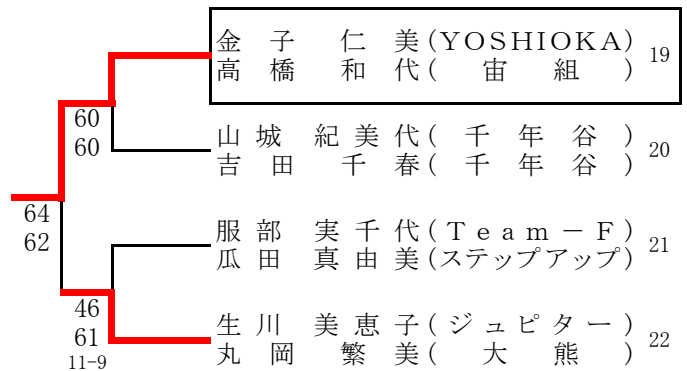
金子　仁美(YOSHIOKA) 19
高橋　和代(　宙組　)

60
60

山城　紀美代(　千年谷　) 20
吉田　千春(　千年谷　)

64
62

服部　実千代(Team－F) 21
瓜田　真由美(ステップアップ)

46
61
11-9

生川　美恵子(ジュピター) 22
丸岡　繁美(　大熊　)